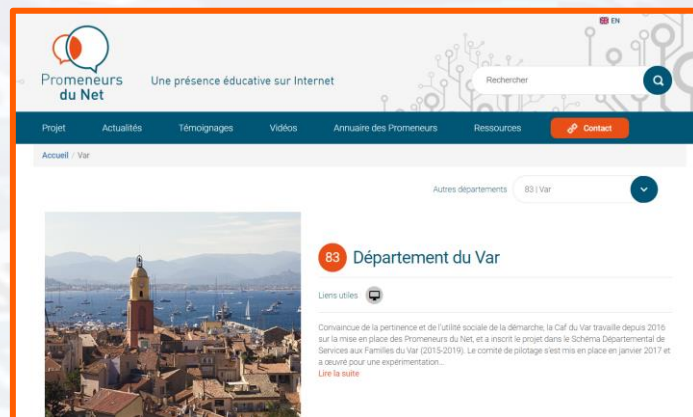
EN

Promeneurs du Net

Une présence éducative sur Internet

Rechercher

Projet Actualités Témoignages Vidéos Annuaire des Promeneurs Ressources Contact

Accueil / Var

Autres départements 83 | Var

83 Département du Var

Liens utiles

Convaincue de la pertinence et de l'utilité sociale de la démarche, la Caf du Var travaille depuis 2016 sur la mise en place des Promeneurs du Net, et a inscrit le projet dans le Schéma Départemental de Services aux Familles du Var (2015-2019). Le comité de pilotage s'est mis en place en janvier 2017 et a œuvré pour une expérimentation...
Lire la suite